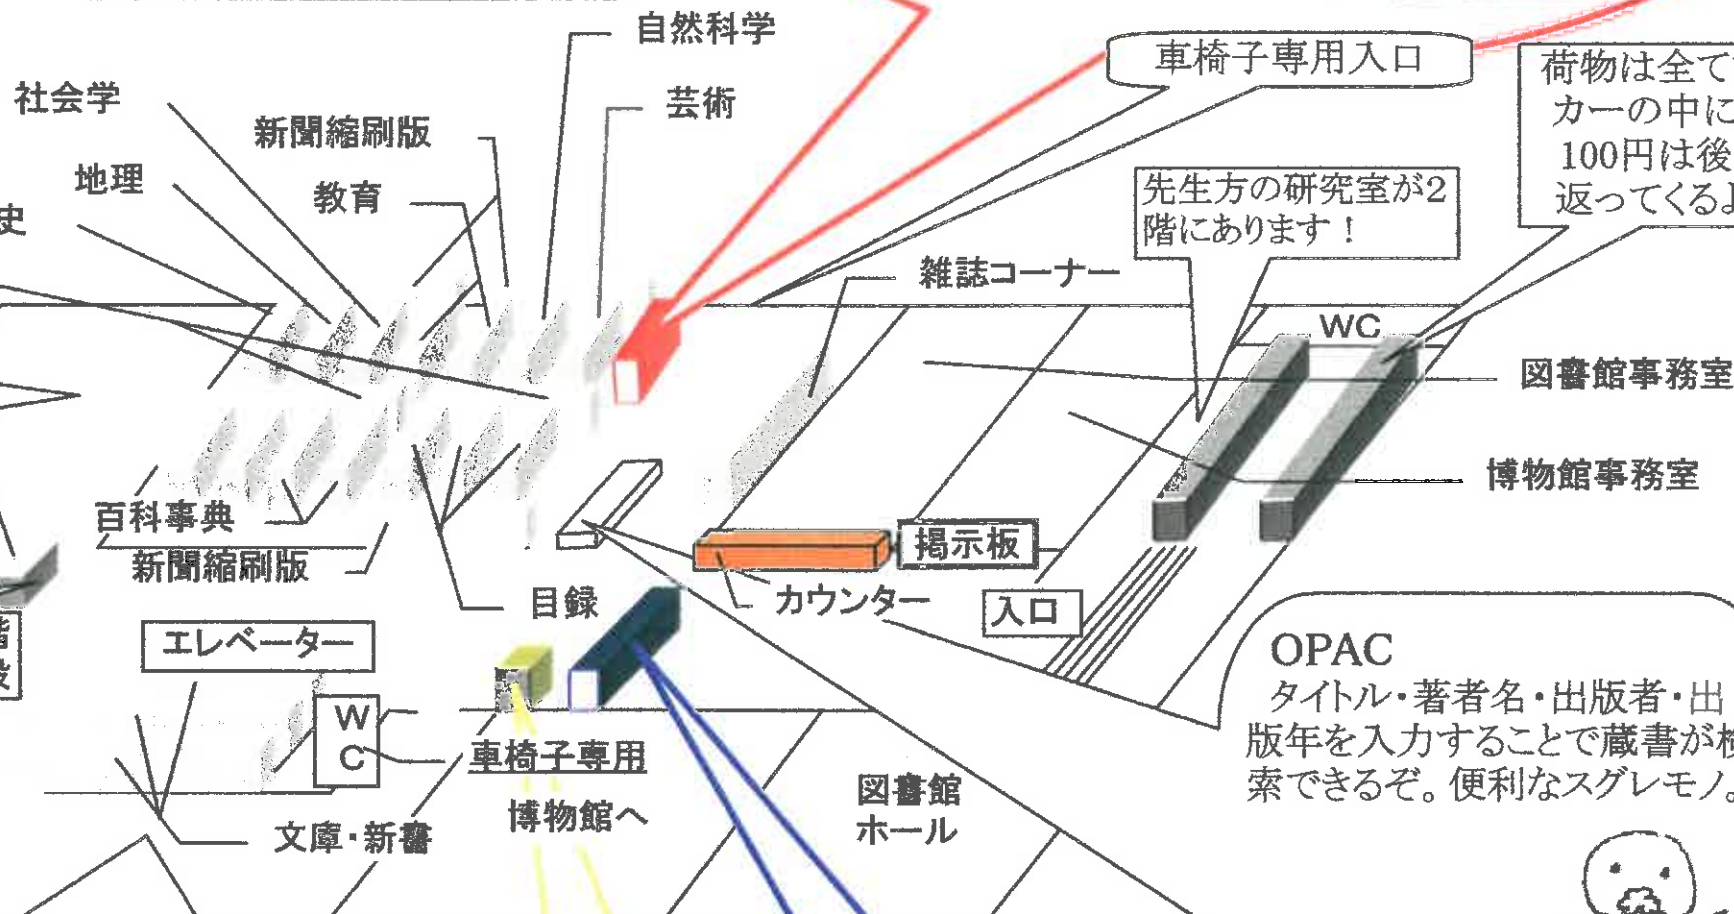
自然科学

社会学

芸術

新聞縮刷版

地理

教育

史

車椅子専用入口

荷物は全て
カーの中に
100円は後
返ってくるよ

先生方の研究室が2階にあります！

雑誌コーナー

WC

図書館事務室

博物館事務室

百科事典

新聞縮刷版

掲示板

カウンター

入口

目録

エレベーター

W
C

車椅子専用

博物館へ

文庫・新書

図書館
ホール

OPAC
タイトル・著者名・出版者・出版年を入力することで蔵書が検索できるぞ。便利なスグレモノ。